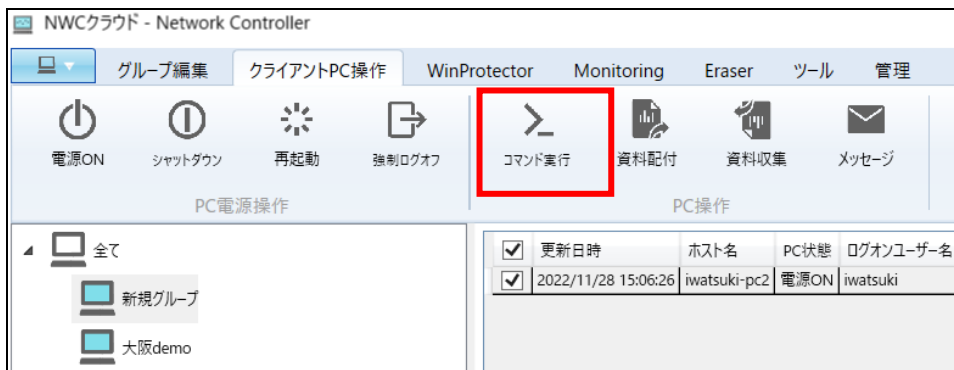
NWCクラウド - Network Controller

グループ編集 クライアントPC操作 WinProtector Monitoring Eraser ツール 管理

電源ON シャットダウン 再起動 強制ログオフ
PC電源操作

コマンド実行 資料配付 資料収集 メッセージ
PC操作

全て
新規グループ
大阪demo

| ☑ | 更新日時 | ホスト名 | PC状態 | ログオンユーザー名 |
|---|---|---|---|---|
| ☑ | 2022/11/28 15:06:26 | iwatsuki-pc2 | 電源ON | iwatsuki |